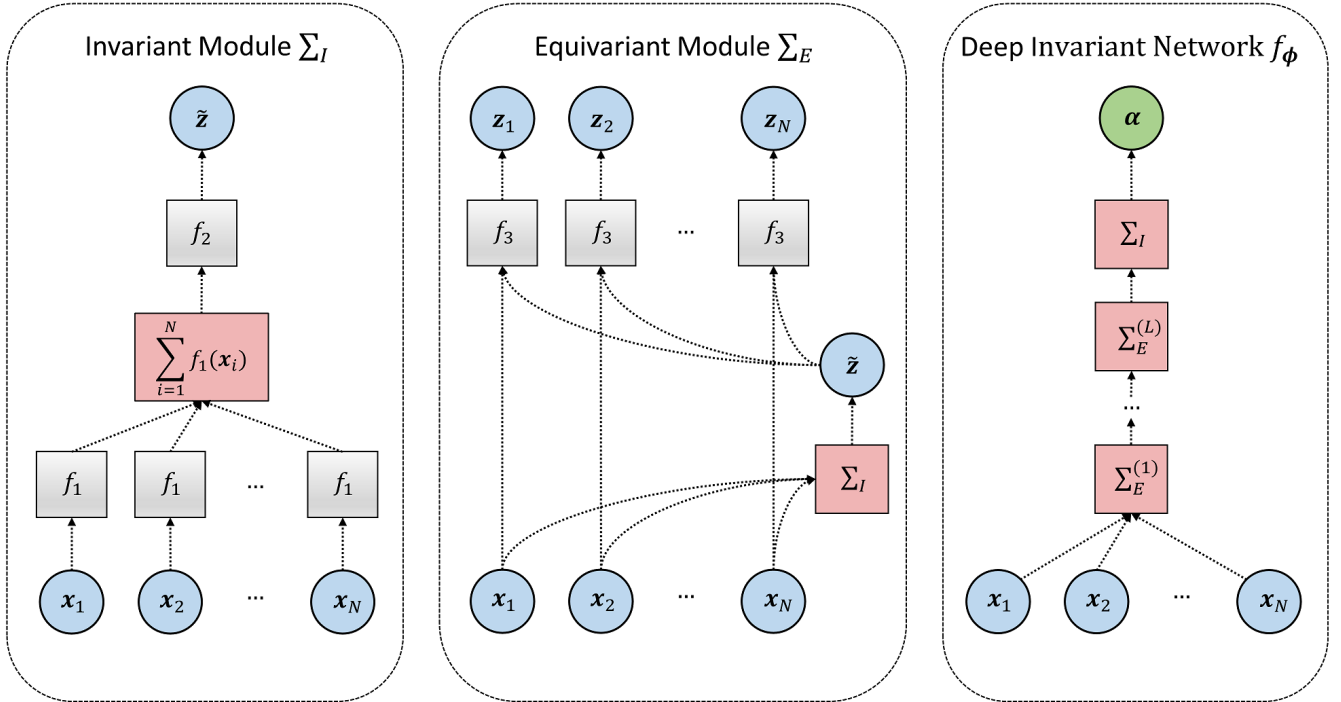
Invariant Module $\sum_I$

$\tilde{\boldsymbol{z}}$

$f_2$

$\sum_{i=1}^{N} f_1(\boldsymbol{x}_i)$

$f_1$ $f_1$ ... $f_1$

$\boldsymbol{x}_1$ $\boldsymbol{x}_2$ ... $\boldsymbol{x}_N$

Equivariant Module $\sum_E$

$\boldsymbol{z}_1$ $\boldsymbol{z}_2$ $\boldsymbol{z}_N$

$f_3$ $f_3$ ... $f_3$

$\tilde{\boldsymbol{z}}$

$\sum_I$

$\boldsymbol{x}_1$ $\boldsymbol{x}_2$ ... $\boldsymbol{x}_N$

Deep Invariant Network $f_{\boldsymbol{\phi}}$

$\boldsymbol{\alpha}$

$\sum_I$

$\sum_E^{(L)}$

...

$\sum_E^{(1)}$

$\boldsymbol{x}_1$ $\boldsymbol{x}_2$ ... $\boldsymbol{x}_N$